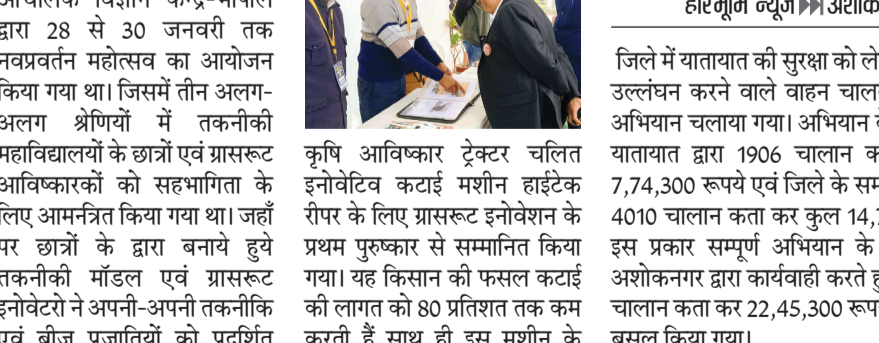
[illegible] विज्ञान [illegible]-भोपाल द्वारा 28 से 30 जनवरी तक नवप्रवर्तन महोत्सव का आयोजन किया गया था। जिसमें तीन अलग-अलग श्रेणियों में तकनीकी महाविद्यालयों के छात्रों एवं ग्रासरूट आविष्कारकों को सहभागिता के लिए आमन्त्रित किया गया था। जहाँ पर छात्रों के द्वारा बनाये हुये तकनीकी मॉडल एवं ग्रासरूट इनोवेटरो ने अपनी-अपनी तकनीकि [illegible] बीज प्रजातियों को प्रदर्शित

कृषि आविष्कार ट्रेक्टर चलित इनोवेटिव कटाई मशीन हाईटेक रीपर के लिए ग्रासरूट इनोवेशन के प्रथम पुरुष्कार से सम्मानित किया गया। यह किसान की फसल कटाई की लागत को 80 प्रतिशत तक कम करती हैं साथ ही इस मशीन के

हरिभूमि न्यूज ▶▶ अशोक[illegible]

जिले में यातायात की सुरक्षा को ले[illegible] उल्लंघन करने वाले वाहन चाल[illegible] अभियान चलाया गया। अभियान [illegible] यातायात द्वारा 1906 चालान क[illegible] 7,74,300 रूपये एवं जिले के सम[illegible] 4010 चालान कता कर कुल 14,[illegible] इस प्रकार सम्पूर्ण अभियान के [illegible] अशोकनगर द्वारा कार्यवाही करते ह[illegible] चालान कता कर 22,45,300 रूप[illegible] बसूल किया गया।